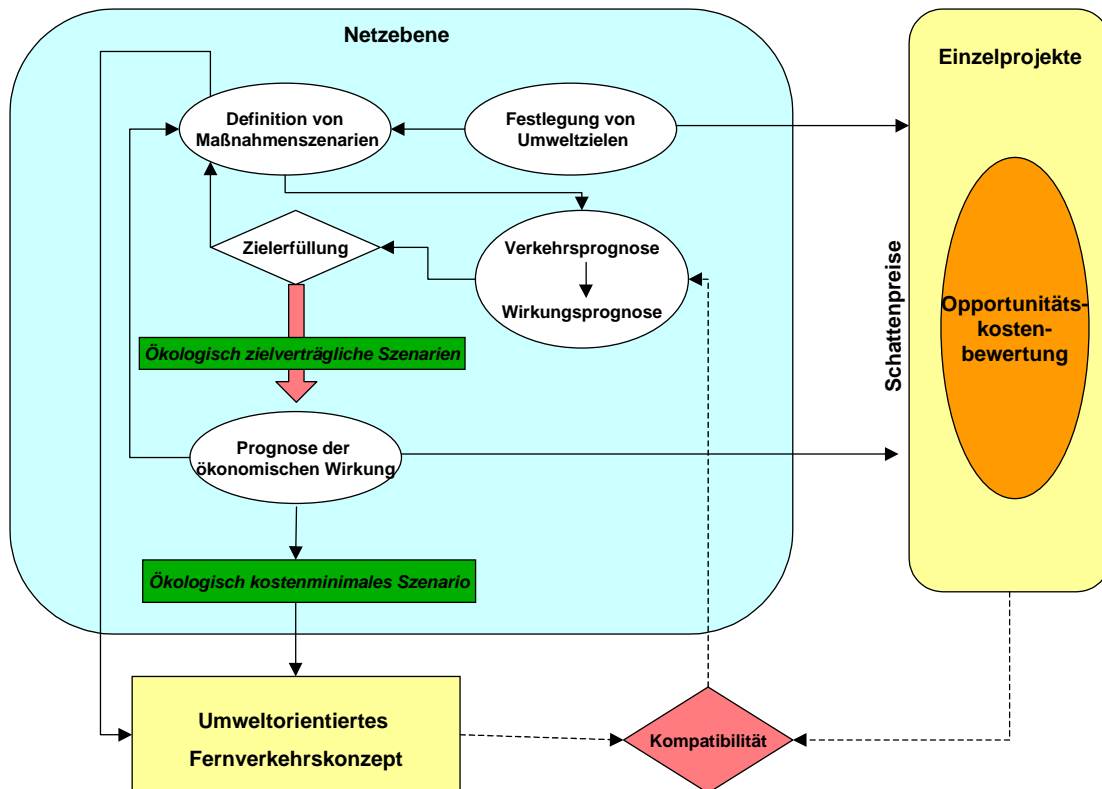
Netzebene

Einzelprojekte

Definition von Maßnahmenszenarien

Festlegung von Umweltzielen

Zielerfüllung

Verkehrsprognose

Wirkungsprognose

Schattenpreise

Opportunitätskostenbewertung

Ökologisch zielverträgliche Szenarien

Prognose der ökonomischen Wirkung

Ökologisch kostenminimales Szenario

Umweltorientiertes Fernverkehrskonzept

Kompatibilität